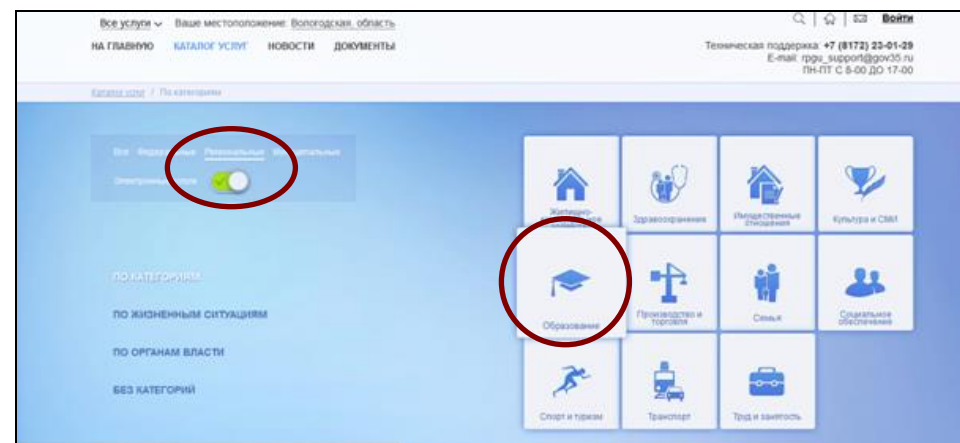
Все услуги Ваше местоположение: Вологодская область

Войти

НА ГЛАВНУЮ КАТАЛОГ УСЛУГ НОВОСТИ ДОКУМЕНТЫ

Техническая поддержка: +7 (8172) 23-01-29
E-mail: rpgu_support@gov35.ru
ПН-ПТ С 8-00 ДО 17-00

Каталог услуг / По категориям

Все Федеральные Региональные Муниципальные

Электронные услуги

ПО КАТЕГОРИЯМ

ПО ЖИЗНЕННЫМ СИТУАЦИЯМ

ПО ОРГАНАМ ВЛАСТИ

БЕЗ КАТЕГОРИЙ

Жилищно-коммунальное хозяйство

Здравоохранение

Имущественные отношения

Культура и СМИ

Образование

Производство и торговля

Семья

Социальное обеспечение

Спорт и туризм

Транспорт

Труд и занятость